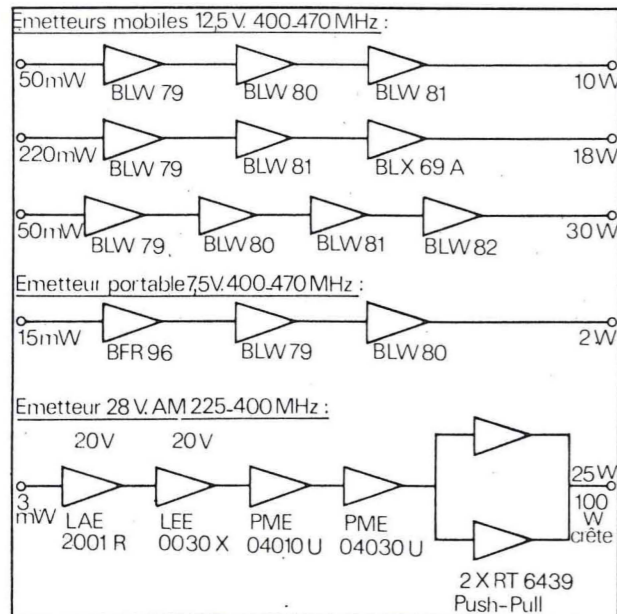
Emetteurs mobiles 12,5 V. 400-470 MHz :

50mW BLW 79 BLW 80 BLW 81 10 W

220mW BLW 79 BLW 81 BLX 69 A 18 W

50mW BLW 79. BLW 80 BLW 81 BLW 82 30 W

Emetteur portable 7,5 V. 400-470 MHz :

15mW BFR 96 BLW 79 BLW 80 2 W

Emetteur 28 V. AM 225-400 MHz :

20 V 20 V

3 mW LAE 2001 R LEE 0030 X PME 04010 U PME 04030 U 25 W 100 W crête

2 X RT 6439 Push-Pull